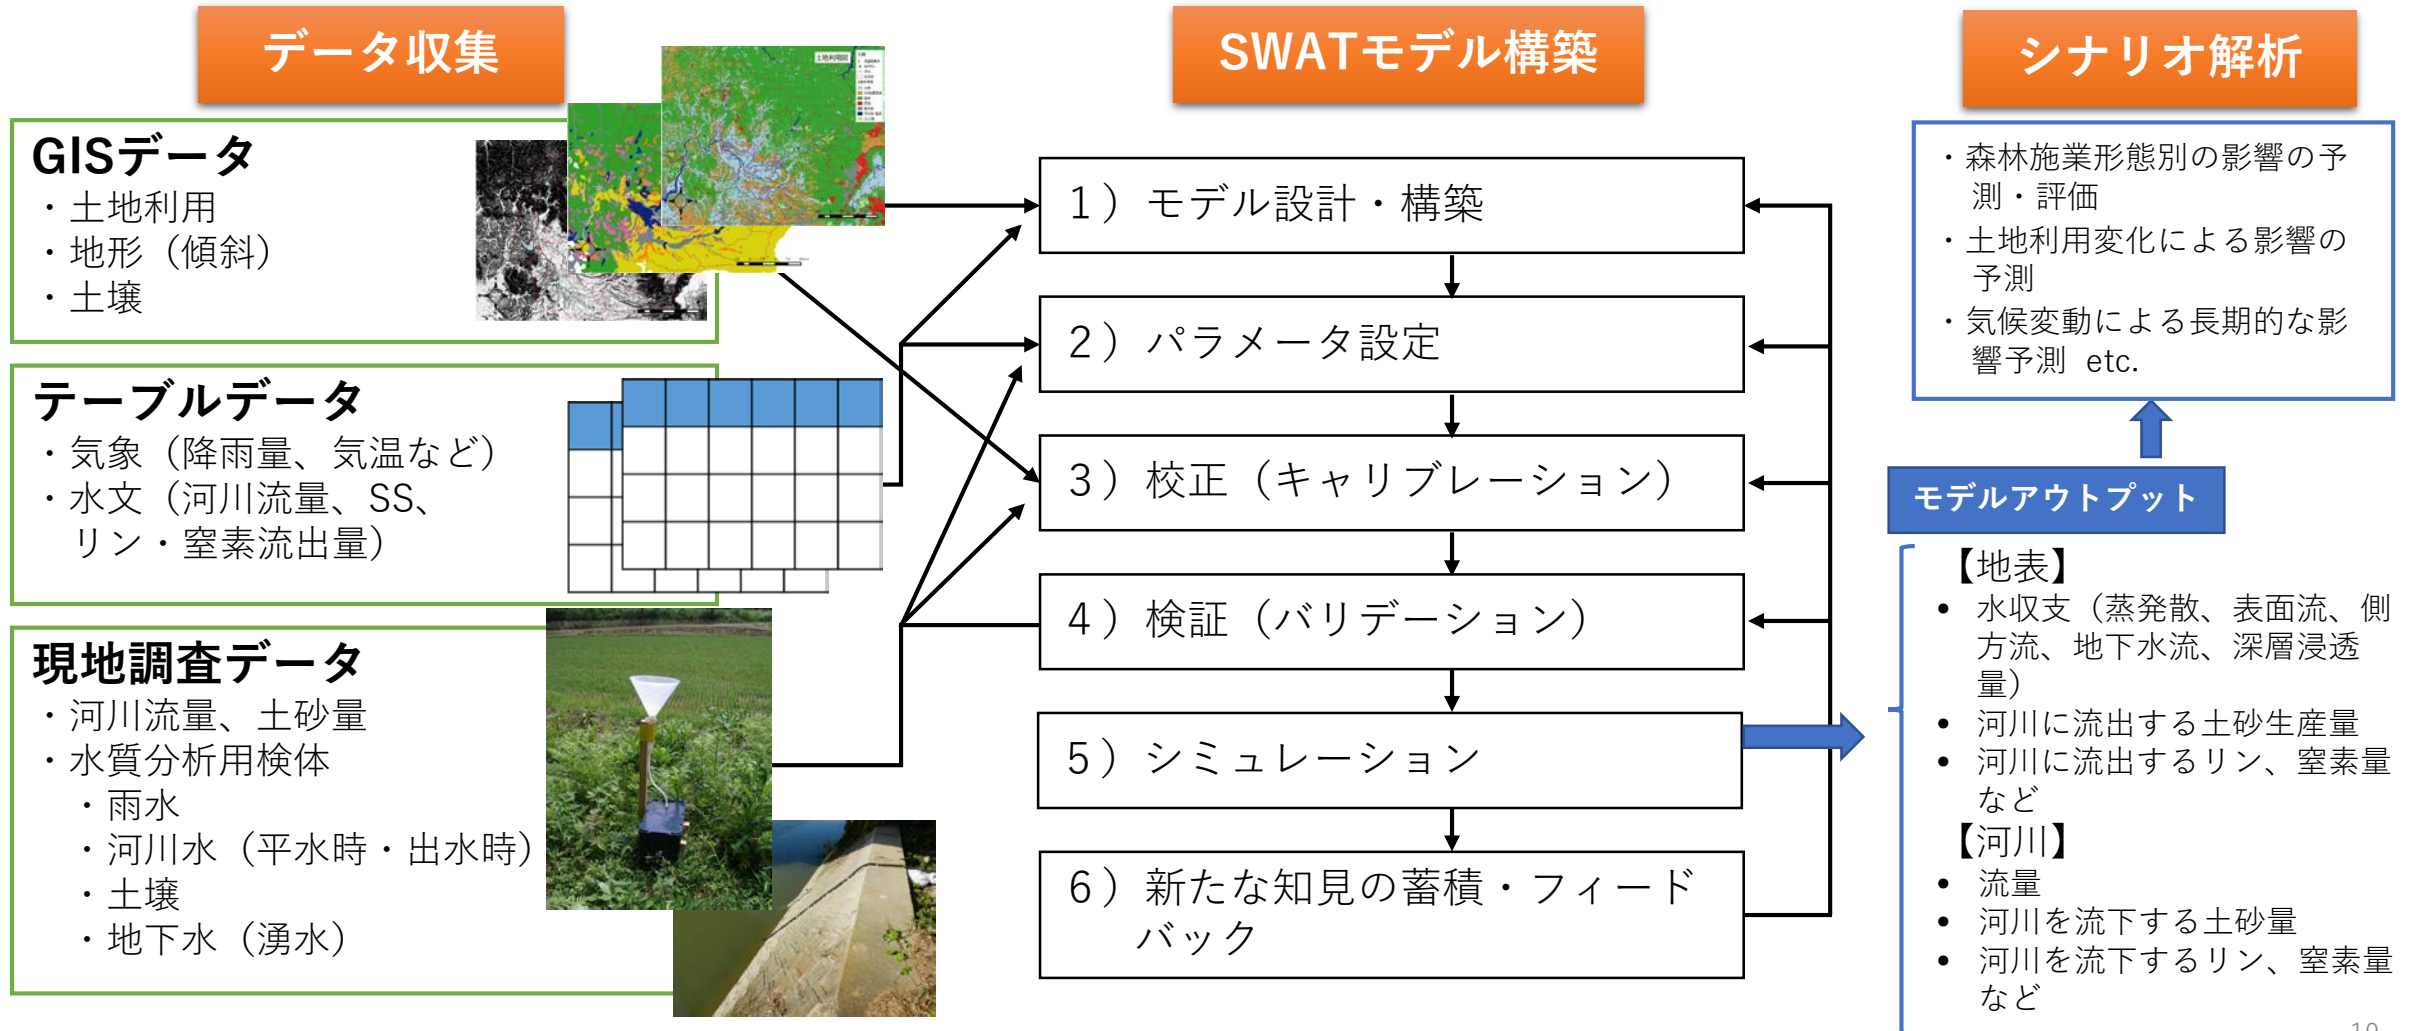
データ収集

GISデータ
・土地利用
・地形（傾斜）
・土壌

テーブルデータ
・気象（降雨量、気温など）
・水文（河川流量、SS、リン・窒素流出量）

現地調査データ
・河川流量、土砂量
・水質分析用検体
・雨水
・河川水（平水時・出水時）
・土壌
・地下水（湧水）

SWATモデル構築

1）モデル設計・構築
2）パラメータ設定
3）校正（キャリブレーション）
4）検証（バリデーション）
5）シミュレーション
6）新たな知見の蓄積・フィードバック

シナリオ解析

・森林施業形態別の影響の予測・評価
・土地利用変化による影響の予測
・気候変動による長期的な影響予測 etc.

モデルアウトプット

【地表】
• 水収支（蒸発散、表面流、側方流、地下水流、深層浸透量）
• 河川に流出する土砂生産量
• 河川に流出するリン、窒素量など
【河川】
• 流量
• 河川を流下する土砂量
• 河川を流下するリン、窒素量など